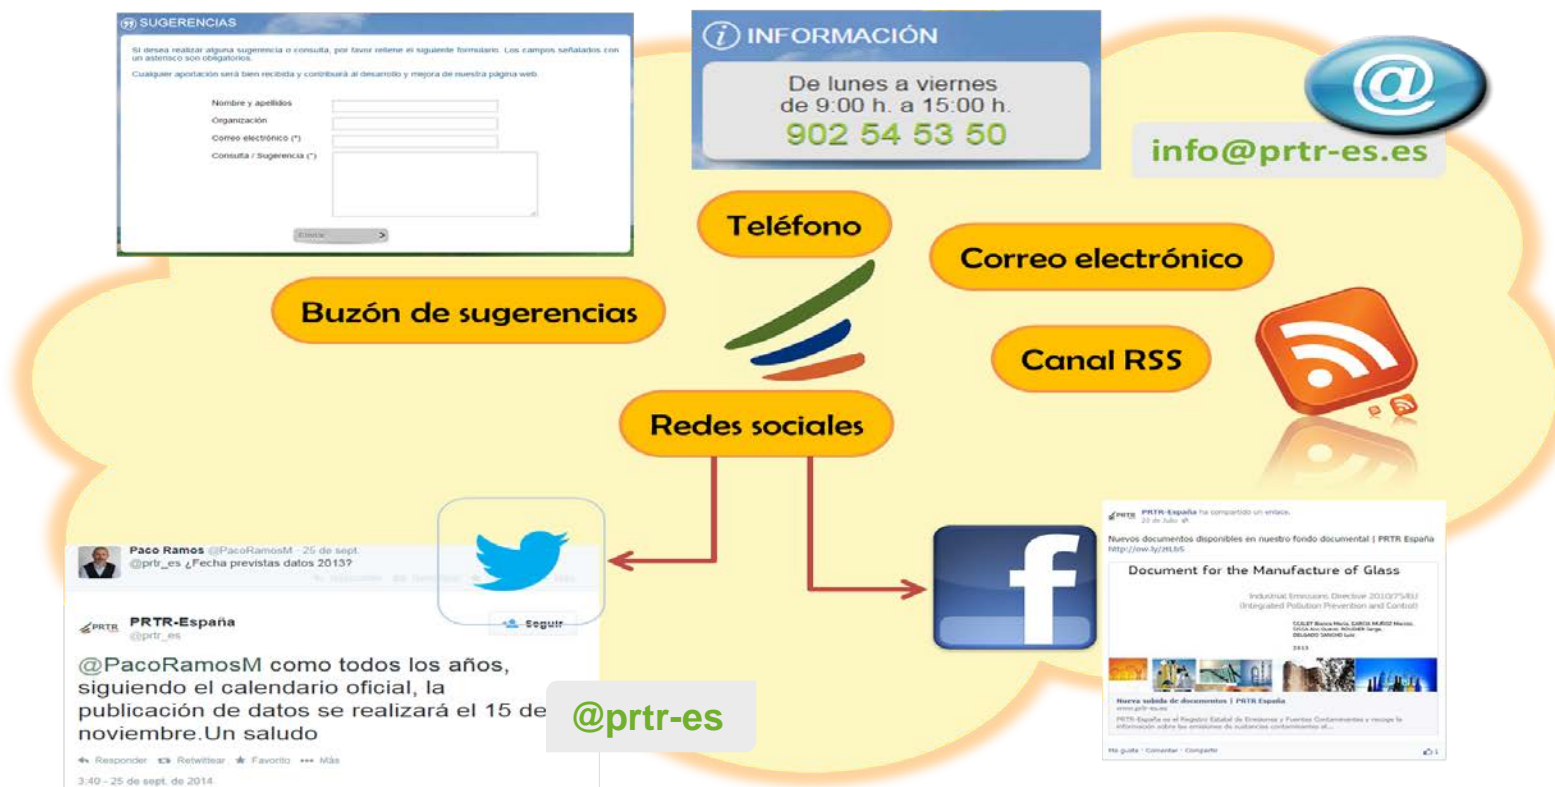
SUGERENCIAS

Si desea realizar alguna sugerencia o consulta, por favor rellene el siguiente formulario. Los campos señalados con un asterisco son obligatorios.

Cualquier aportación será bien recibida y contribuirá al desarrollo y mejora de nuestra página web.

Nombre y apellidos

Organización

Correo electrónico (*)

Consulta / Sugerencia (*)

Enviar

INFORMACIÓN

De lunes a viernes de 9:00 h. a 15:00 h.

902 54 53 50

info@prtr-es.es

Teléfono

Correo electrónico

Buzón de sugerencias

Canal RSS

Redes sociales

Paco Ramos @PacoRamosM · 25 de sept.
@prtr_es ¿Fecha previstas datos 2013?

PRTR-España
@prtr_es

Seguir

@PacoRamosM como todos los años, siguiendo el calendario oficial, la publicación de datos se realizará el 15 de noviembre.Un saludo

Responder Retwittear Favorito Más

3:40 - 25 de sept. de 2014

@prtr-es

PRTR-España ha compartido un enlace.
22 de Julio

Nuevos documentos disponibles en nuestro fondo documental | PRTR España
http://ow.ly/zItb5

Document for the Manufacture of Glass

Industrial Emissions Directive 2010/75/EU
(Integrated Pollution Prevention and Control)

2013

Nueva subida de documentos | PRTR España
www.prtr-es.es

Me gusta · Comentar · Compartir